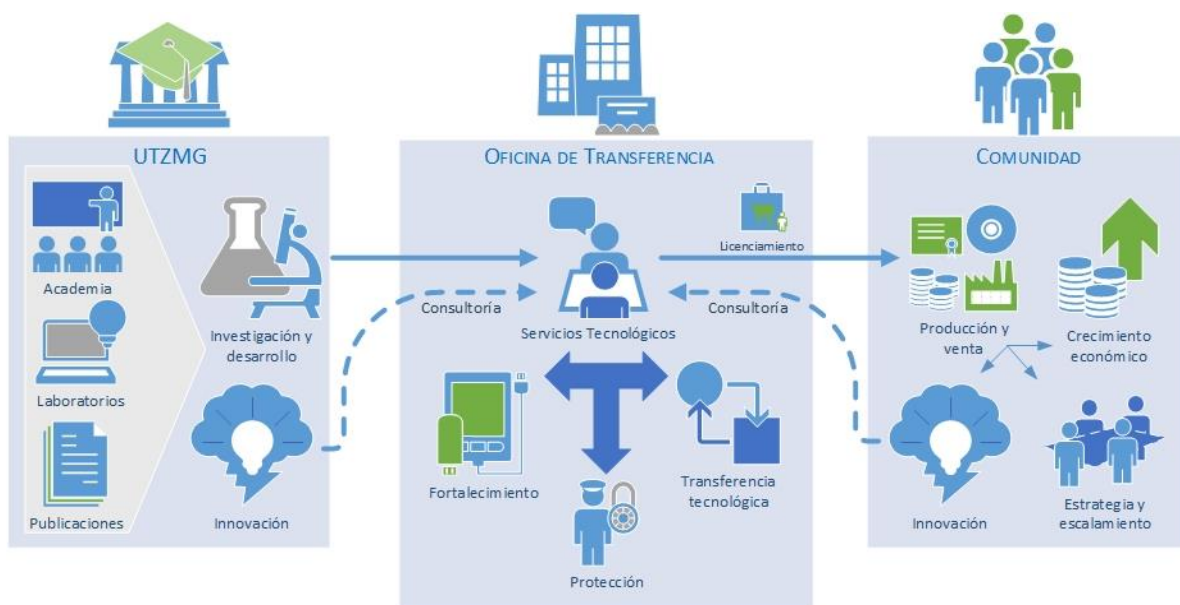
UTZMG

Academia

Laboratorios

Publicaciones

Investigación y desarrollo

Innovación

Oficina de Transferencia

Licenciamiento

Consultoría

Servicios Tecnológicos

Consultoría

Fortalecimiento

Transferencia tecnológica

Protección

Comunidad

Producción y venta

Crecimiento económico

Innovación

Estrategia y escalamiento